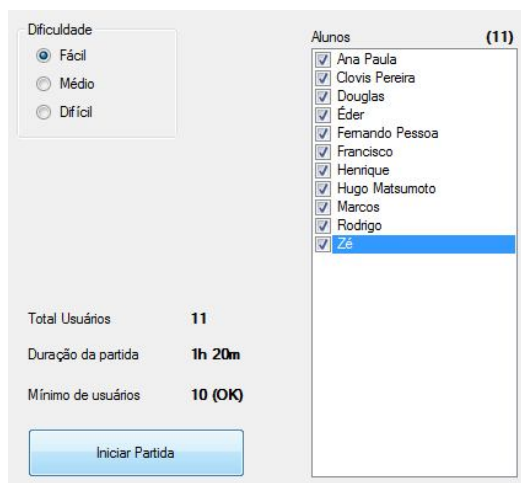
Dificuldade
Fácil
Médio
Difícil

Alunos (11)
Ana Paula
Clovis Pereira
Douglas
Éder
Fernando Pessoa
Francisco
Henrique
Hugo Matsumoto
Marcos
Rodrigo
Zé

Total Usuários 11

Duração da partida 1h 20m

Mínimo de usuários 10 (OK)

Iniciar Partida